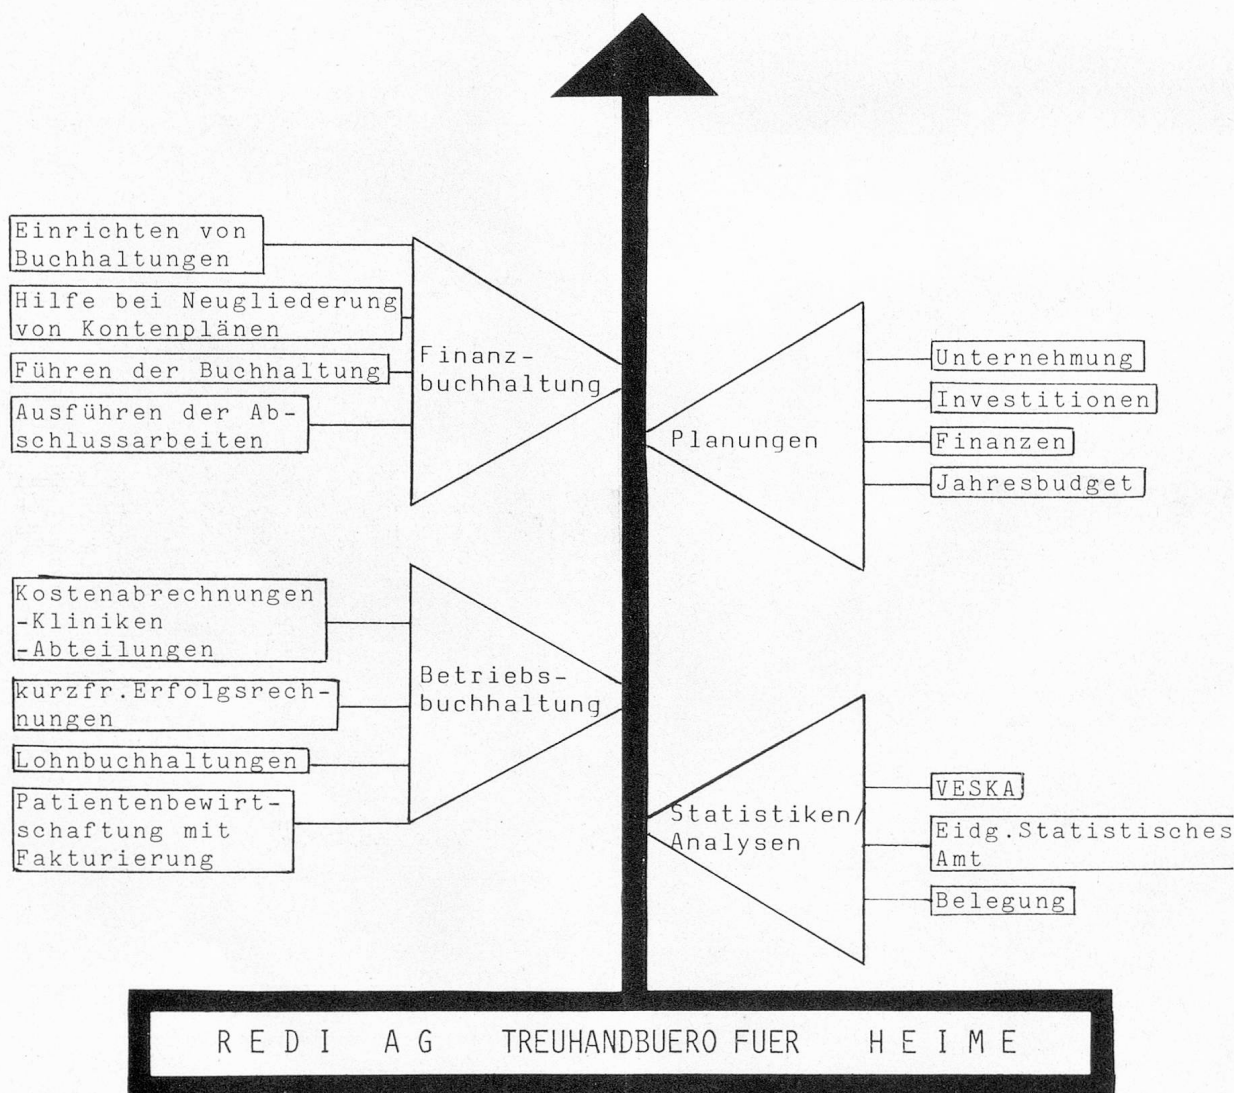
Einrichten von Buchhaltungen

Hilfe bei Neugliederung von Kontenplänen

Führen der Buchhaltung

Ausführen der Abschlussarbeiten

Finanzbuchhaltung

Planungen

Unternehmung

Investitionen

Finanzen

Jahresbudget

Kostenabrechnungen
-Kliniken
-Abteilungen

kurzfr.Erfolgsrechnungen

Lohnbuchhaltungen

Patientenbewirtschaftung mit Fakturierung

Betriebsbuchhaltung

Statistiken/ Analysen

VESKA

Eidg.Statistisches Amt

Belegung

R E D I A G TREUHANDBUERO FUER H E I M E